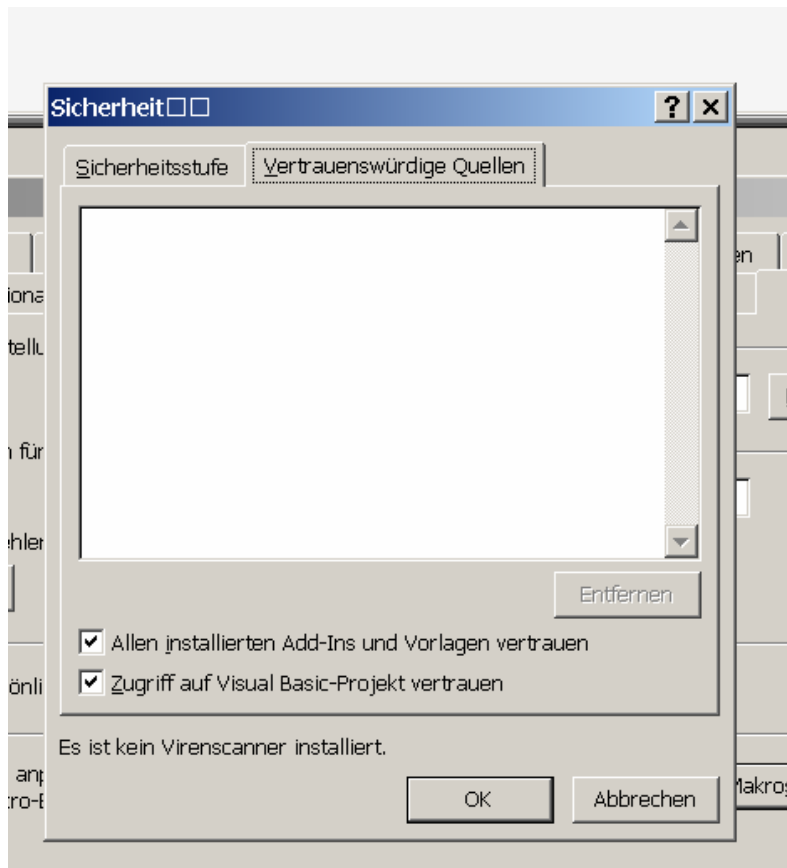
Sicherheit□□

?

Sicherheitsstufe

Vertrauenswürdige Quellen

Entfernen

Allen installierten Add-Ins und Vorlagen vertrauen

Zugriff auf Visual Basic-Projekt vertrauen

Es ist kein Virenscanner installiert.

OK

Abbrechen

iona

tellu

n für

ehler

önli

anp

tro-E

en

Makro